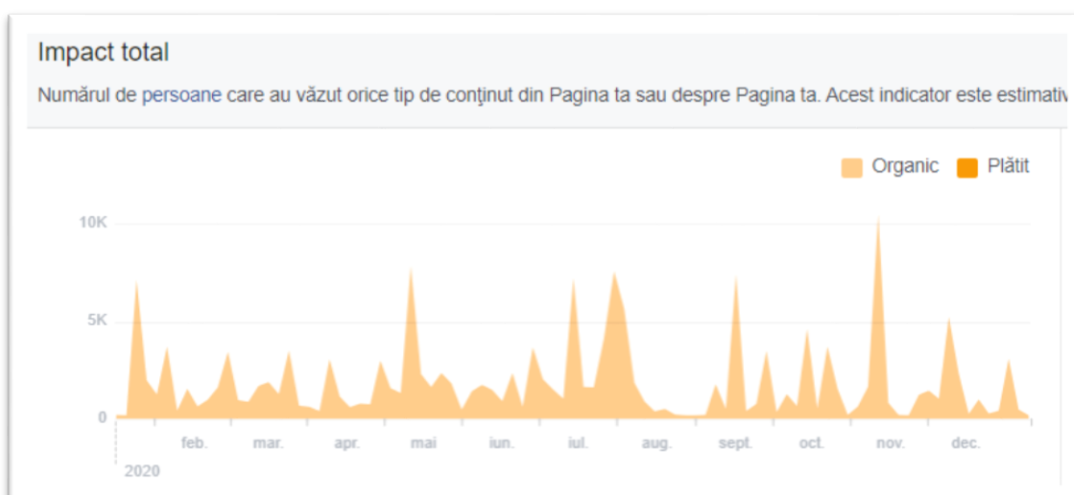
Impact total

Numărul de persoane care au văzut orice tip de conţinut din Pagina ta sau despre Pagina ta. Acest indicator este estimativ

Organic Plătit

10K
5K
0

feb. mar. apr. mai iun. iul. aug. sept. oct. nov. dec.
2020